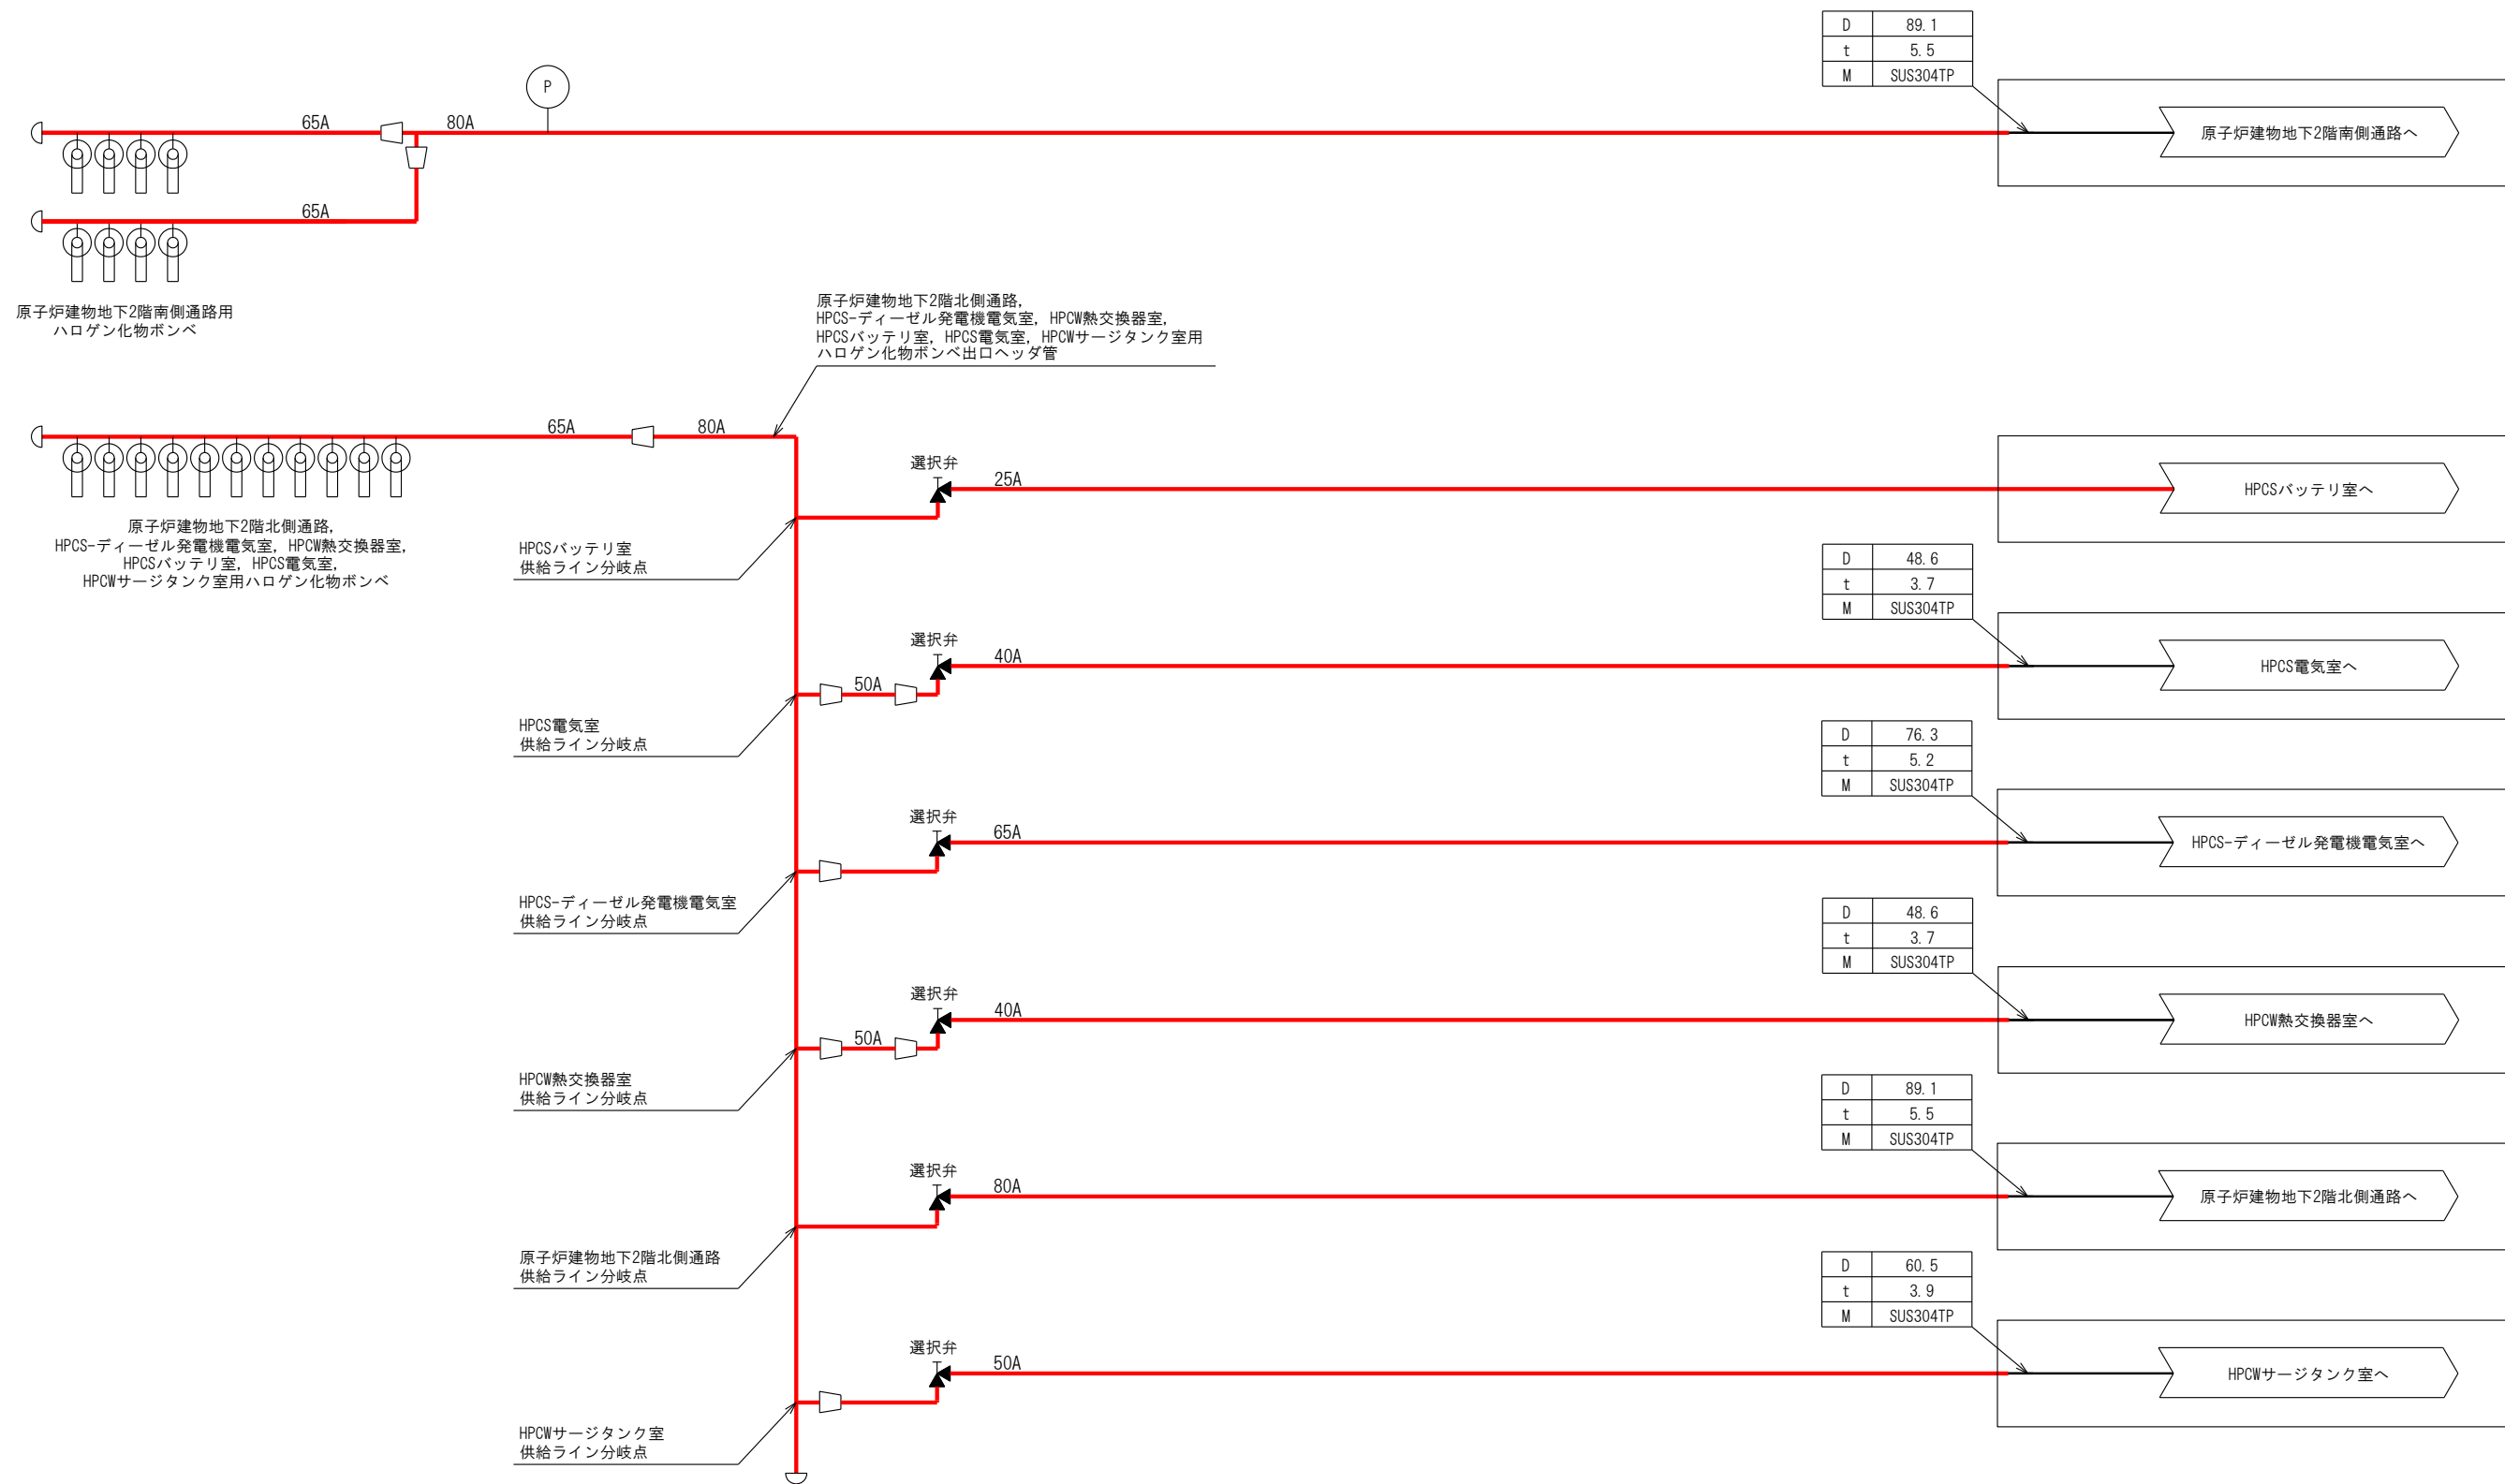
| D | 89.1 |
|---|---|
| t | 5.5 |
| M | SUS304TP |

P

65A

80A

65A

原子炉建物地下2階南側通路へ

原子炉建物地下2階南側通路用
ハロゲン化物ボンベ

原子炉建物地下2階北側通路,
HPCS-ディーゼル発電機電気室, HPCW熱交換器室,
HPCSバッテリ室, HPCS電気室, HPCWサージタンク室用
ハロゲン化物ボンベ出口ヘッダ管

65A

80A

選択弁

25A

HPCSバッテリ室へ

原子炉建物地下2階北側通路,
HPCS-ディーゼル発電機電気室, HPCW熱交換器室,
HPCSバッテリ室, HPCS電気室,
HPCWサージタンク室用ハロゲン化物ボンベ

HPCSバッテリ室
供給ライン分岐点

| D | 48.6 |
|---|---|
| t | 3.7 |
| M | SUS304TP |

選択弁

40A

50A

HPCS電気室へ

HPCS電気室
供給ライン分岐点

| D | 76.3 |
|---|---|
| t | 5.2 |
| M | SUS304TP |

選択弁

65A

HPCS-ディーゼル発電機電気室へ

HPCS-ディーゼル発電機電気室
供給ライン分岐点

| D | 48.6 |
|---|---|
| t | 3.7 |
| M | SUS304TP |

選択弁

40A

50A

HPCW熱交換器室へ

HPCW熱交換器室
供給ライン分岐点

| D | 89.1 |
|---|---|
| t | 5.5 |
| M | SUS304TP |

選択弁

80A

原子炉建物地下2階北側通路へ

原子炉建物地下2階北側通路
供給ライン分岐点

| D | 60.5 |
|---|---|
| t | 3.9 |
| M | SUS304TP |

選択弁

50A

HPCWサージタンク室へ

HPCWサージタンク室
供給ライン分岐点